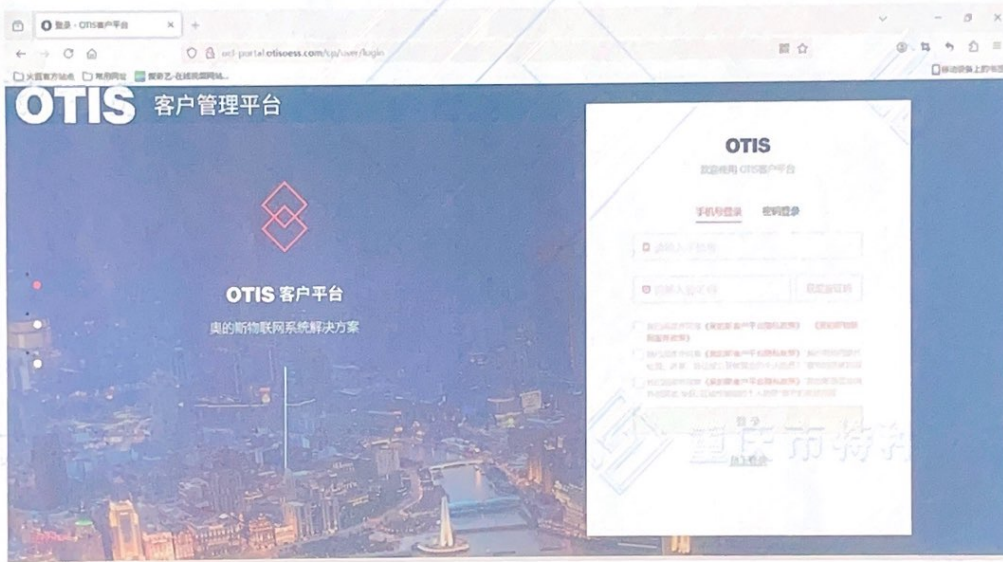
登录 - OTIS客户平台

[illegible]-portal.otisoess.com/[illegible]/user/login

火狐官方站点 常用网址 爱奇艺-在线视频网站...

移动设备上的书签

OTIS 客户管理平台

OTIS 客户平台

奥的斯物联网系统解决方案

OTIS

欢迎使用 OTIS客户平台

手机号登录 密码登录

请输入手机号

请输入验证码 获取验证码

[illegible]

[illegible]

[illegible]

登录

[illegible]

重庆市特种